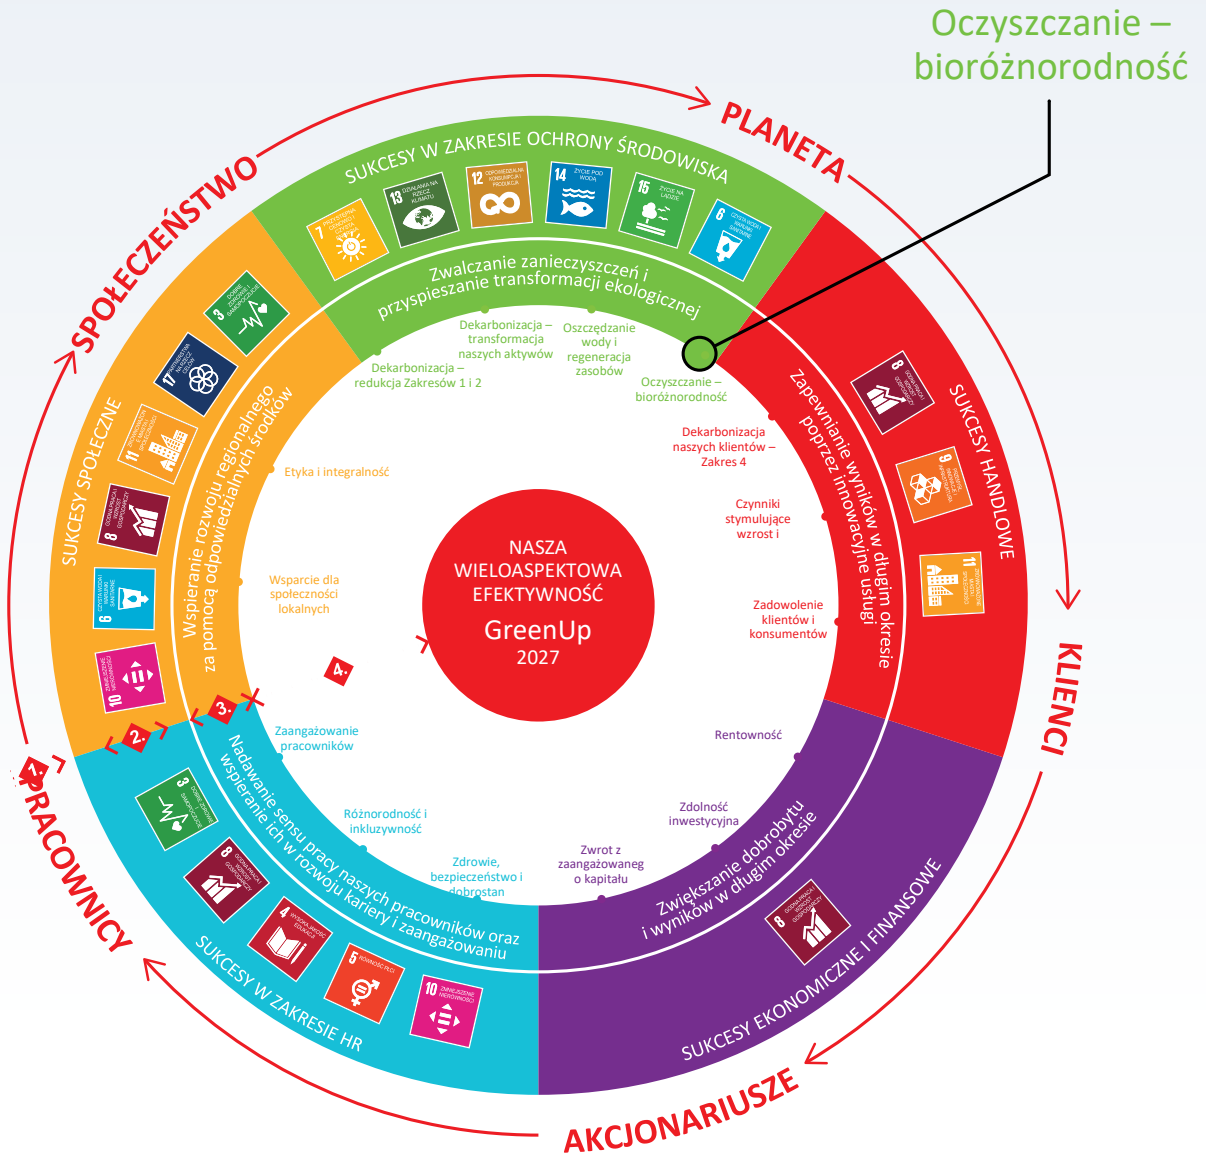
Oczyszczanie – bioróżnorodność

PLANETA

SUKCESY W ZAKRESIE OCHRONY ŚRODOWISKA

7 PRZYSTĘPNA I CZYSTA ENERGIA

13 DZIAŁANIA NA RZECZ KLIMATU

12 ODPOWIEDZIALNA KONSUMPCJA I PRODUKCJA

14 ŻYCIE POD WODĄ

15 ŻYCIE NA LĄDZIE

6 CZYSTA WODA I WARUNKI SANITARNE

Zwalczanie zanieczyszczeń i przyspieszanie transformacji ekologicznej

Dekarbonizacja – transformacja naszych aktywów

Oszczędzanie wody i regeneracja zasobów

Dekarbonizacja – redukcja Zakresów 1 i 2

Oczyszczanie – bioróżnorodność

SPOŁECZEŃSTWO

SUKCESY SPOŁECZNE

3 DOBRE ZDROWIE I JAKOŚĆ ŻYCIA

17 PARTNERSTWA NA RZECZ CELÓW

11 ZRÓWNOWAŻONE MIASTA I SPOŁECZNOŚCI

8 WZROST GOSPODARCZY I GODNA PRACA

6 CZYSTA WODA I WARUNKI SANITARNE

10 MNIEJ NIERÓWNOŚCI

Wspieranie rozwoju regionalnego za pomocą odpowiedzialnych środków

Etyka i integralność

Wsparcie dla społeczności lokalnych

SUKCESY HANDLOWE

8 WZROST GOSPODARCZY I GODNA PRACA

9 INNOWACYJNOŚĆ, PRZEMYSŁ, INFRASTRUKTURA

11 ZRÓWNOWAŻONE MIASTA I SPOŁECZNOŚCI

Zapewnianie wyników w długim okresie poprzez innowacyjne usługi

Dekarbonizacja naszych klientów – Zakres 4

Czynniki stymulujące wzrost i

Zadowolenie klientów i konsumentów

KLIENCI

NASZA WIELOASPEKTOWA EFEKTYWNOŚĆ

GreenUp 2027

1.

2.

3.

4.

PRACOWNICY

Zaangażowanie pracowników

Różnorodność i inkluzywność

Zdrowie, bezpieczeństwo i dobrostan

Nadawanie sensu pracy naszych pracowników oraz wspieranie ich w rozwoju kariery i zaangażowaniu

3 DOBRE ZDROWIE I JAKOŚĆ ŻYCIA

8 WZROST GOSPODARCZY I GODNA PRACA

4 DOBRA JAKOŚĆ EDUKACJI

5 RÓWNOŚĆ PŁCI

10 MNIEJ NIERÓWNOŚCI

SUKCESY W ZAKRESIE HR

Rentowność

Zdolność inwestycyjna

Zwrot z zaangażowaneg o kapitału

Zwiększanie dobrobytu i wyników w długim okresie

8 WZROST GOSPODARCZY I GODNA PRACA

SUKCESY EKONOMICZNE I FINANSOWE

AKCJONARIUSZE